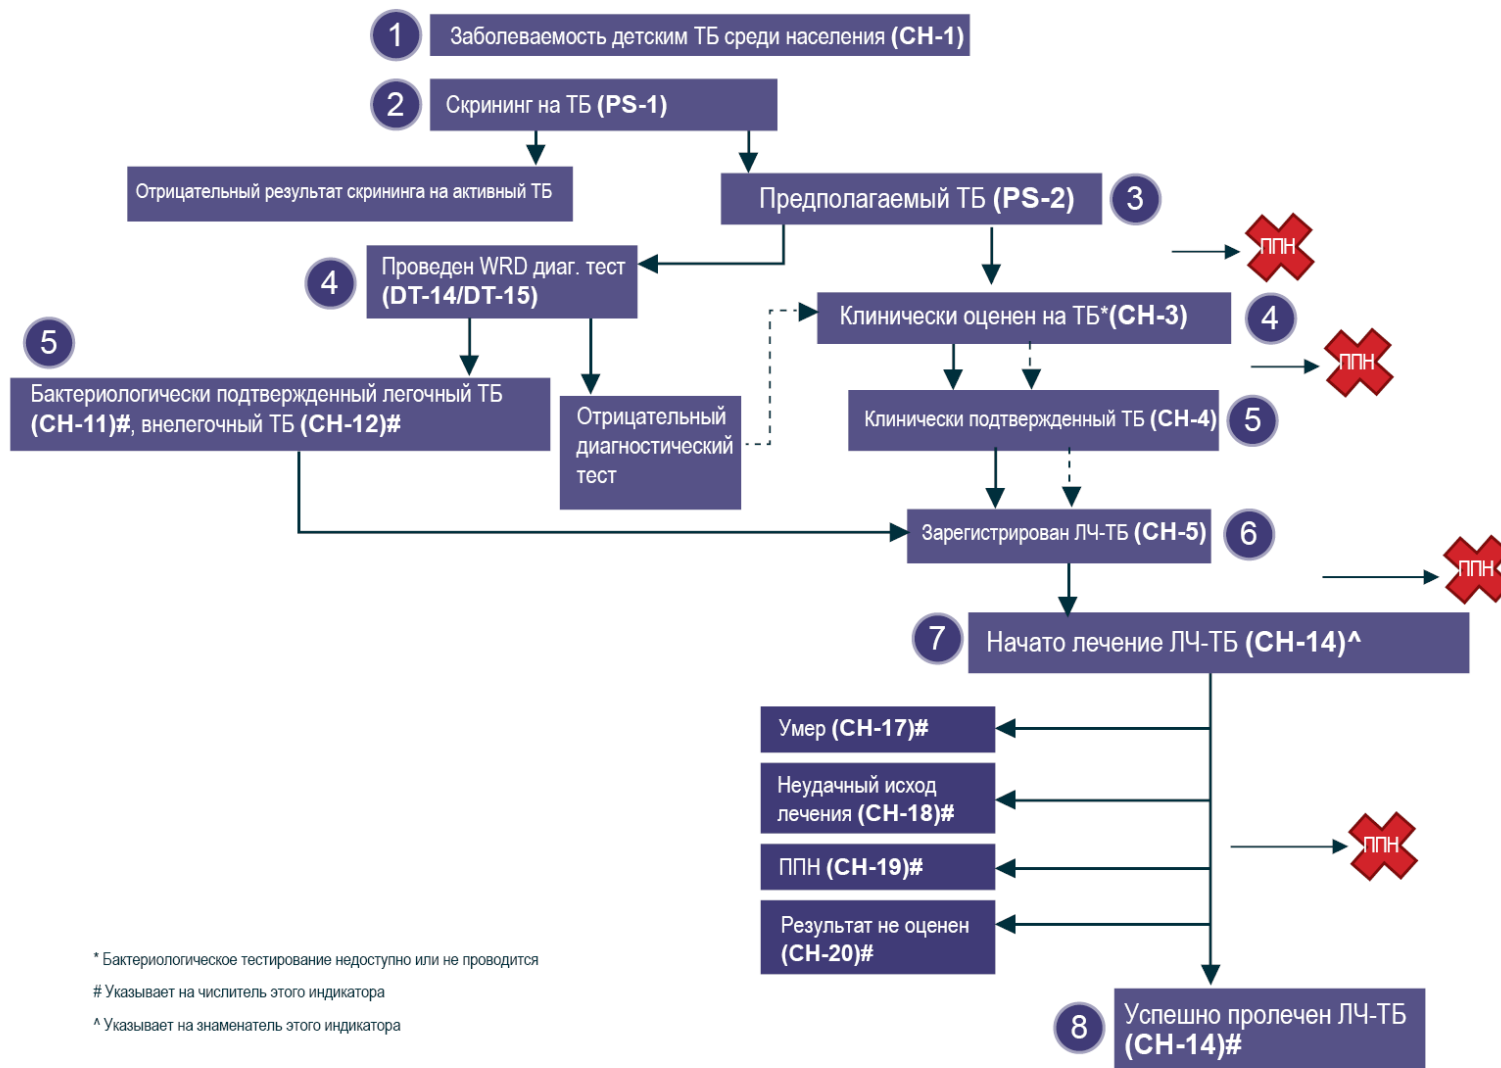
1 Заболеваемость детским ТБ среди населения **(CH-1)**

2 Скрининг на ТБ **(PS-1)**

Отрицательный результат скрининга на активный ТБ

Предполагаемый ТБ **(PS-2)** 3

ППН

4 Проведен WRD диаг. тест **(DT-14/DT-15)**

Клинически оценен на ТБ***(CH-3)** 4

ППН

5

Бактериологически подтвержденный легочный ТБ **(CH-11)#**, внелегочный ТБ **(CH-12)#**

Отрицательный диагностический тест

Клинически подтвержденный ТБ **(CH-4)** 5

Зарегистрирован ЛЧ-ТБ **(CH-5)** 6

ППН

7 Начато лечение ЛЧ-ТБ **(CH-14)^**

Умер **(CH-17)#**

Неудачный исход лечения **(CH-18)#**

ППН **(CH-19)#**

ППН

Результат не оценен **(CH-20)#**

* Бактериологическое тестирование недоступно или не проводится

# Указывает на числитель этого индикатора

^ Указывает на знаменатель этого индикатора

8 Успешно пролечен ЛЧ-ТБ **(CH-14)#**